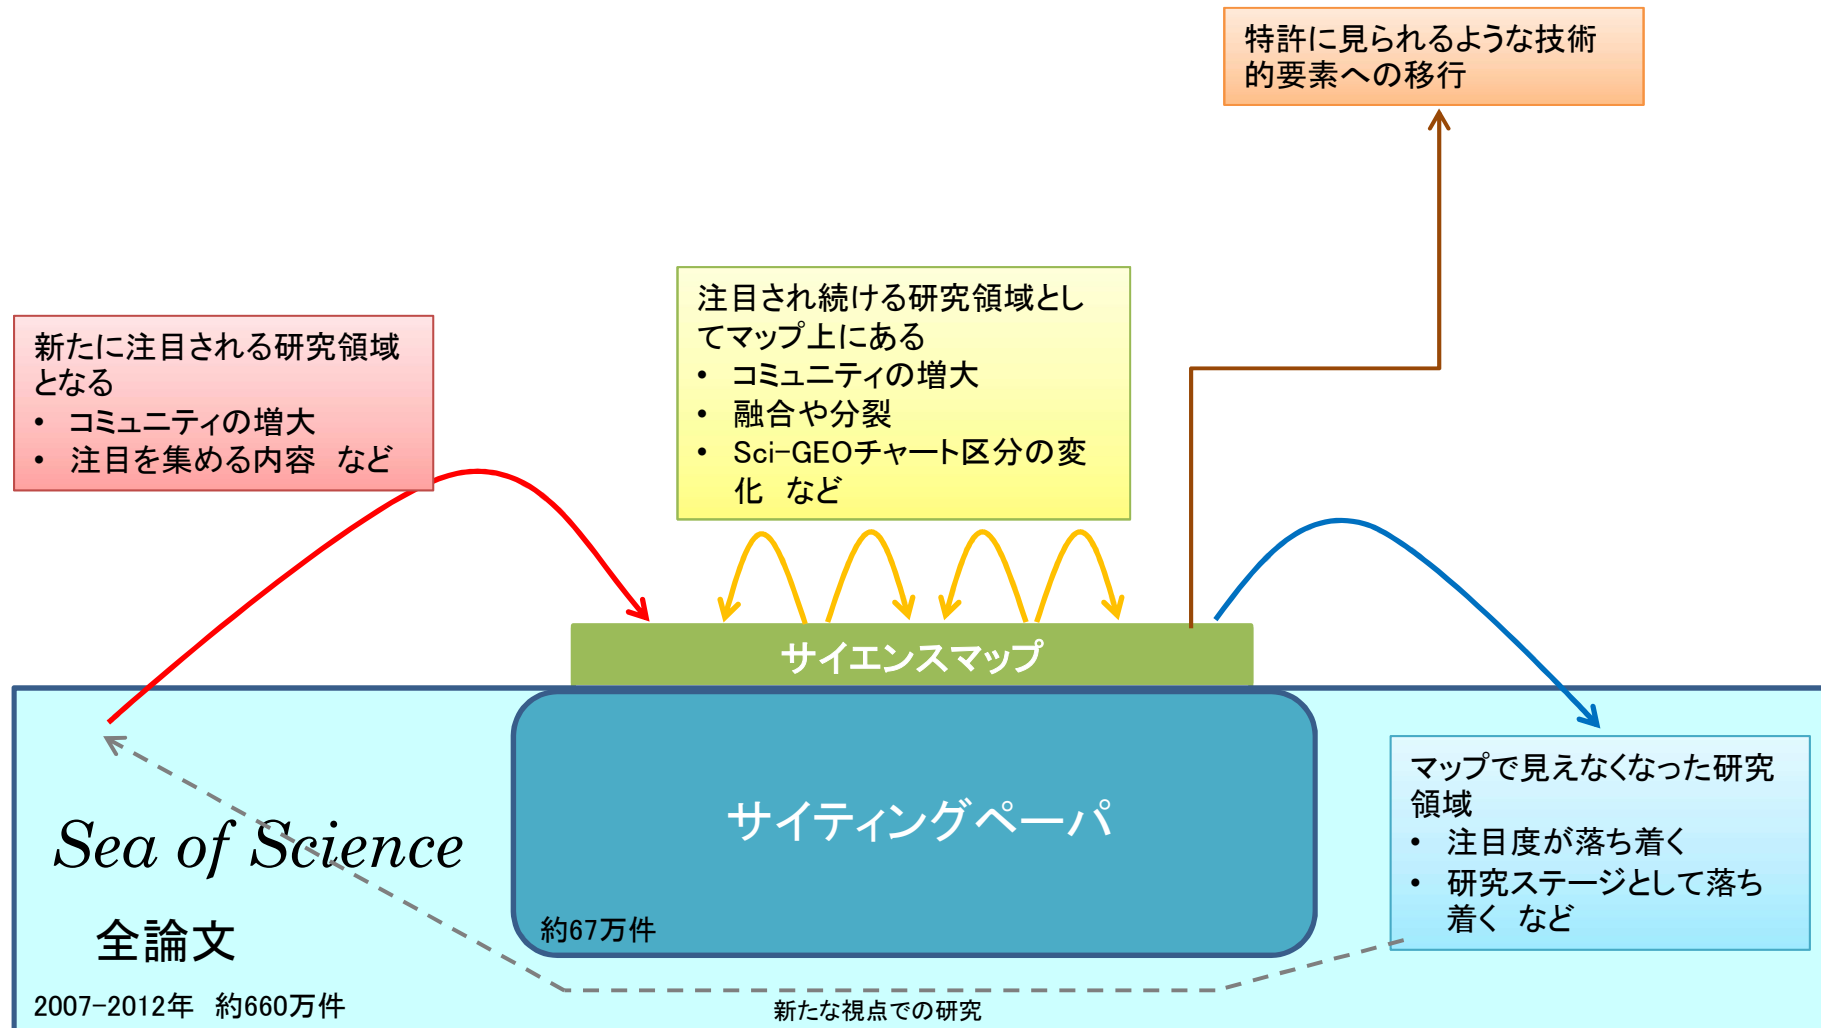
特許に見られるような技術的要素への移行

注目され続ける研究領域としてマップ上にある
• コミュニティの増大
• 融合や分裂
• Sci-GEOチャート区分の変化　など

新たに注目される研究領域となる
• コミュニティの増大
• 注目を集める内容　など

サイエンスマップ

サイティングペーパ

約67万件

マップで見えなくなった研究領域
• 注目度が落ち着く
• 研究ステージとして落ち着く　など

Sea of Science

全論文

2007-2012年　約660万件

新たな視点での研究